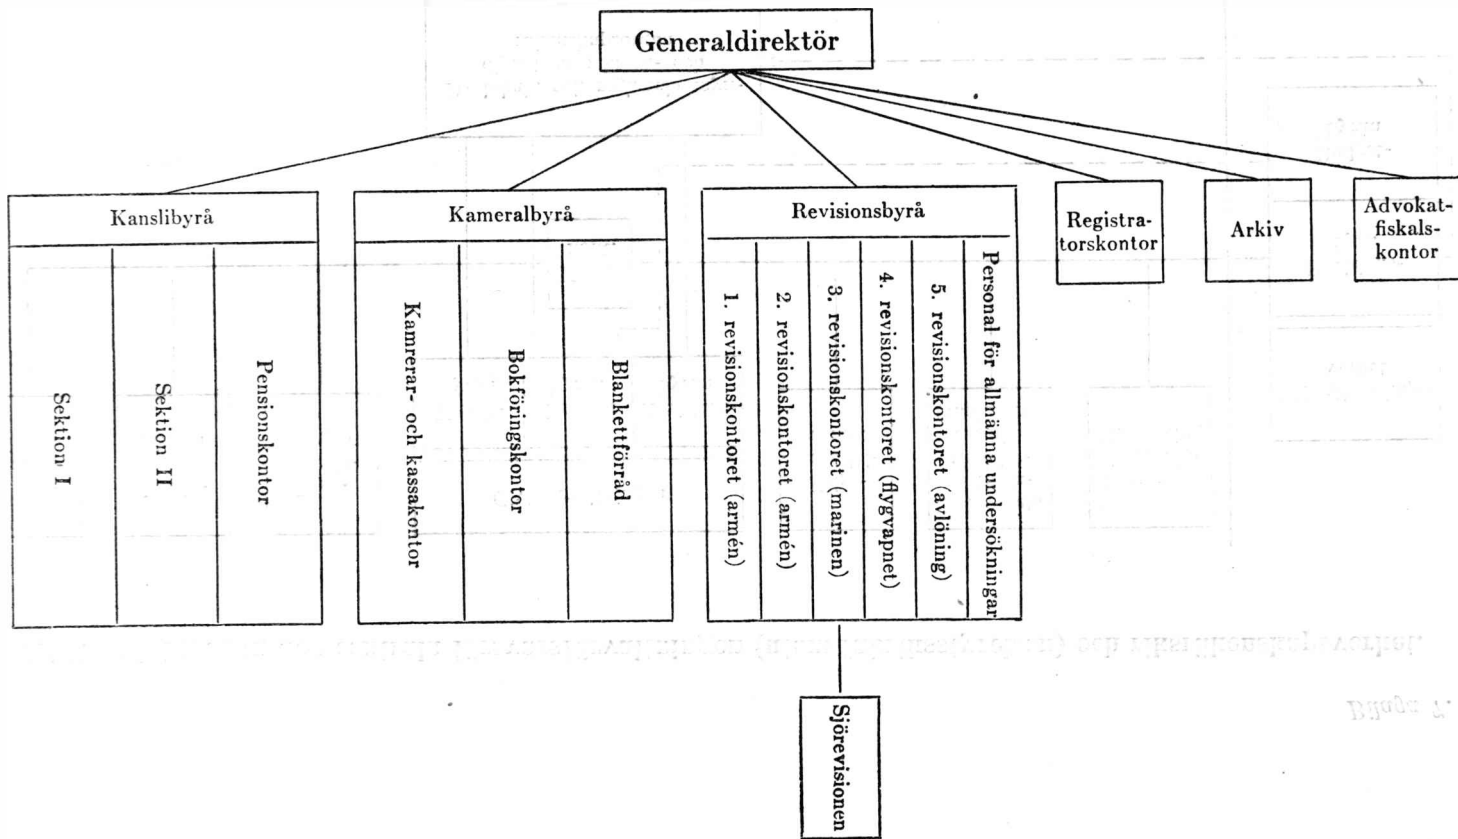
Generaldirektör

Kanslibyrå

Sektion I

Sektion II

Pensionskontor

Kameralbyrå

Kamrerar- och kassakontor

Bokföringskontor

Blankettförråd

Revisionsbyrå

1. revisionskontoret (armén)

2. revisionskontoret (armén)

3. revisionskontoret (marinen)

4. revisionskontoret (flygvapnet)

5. revisionskontoret (avlöning)

Personal för allmänna undersökningar

Sjörevisionen

Registratorskontor

Arkiv

Advokatfiskalskontor